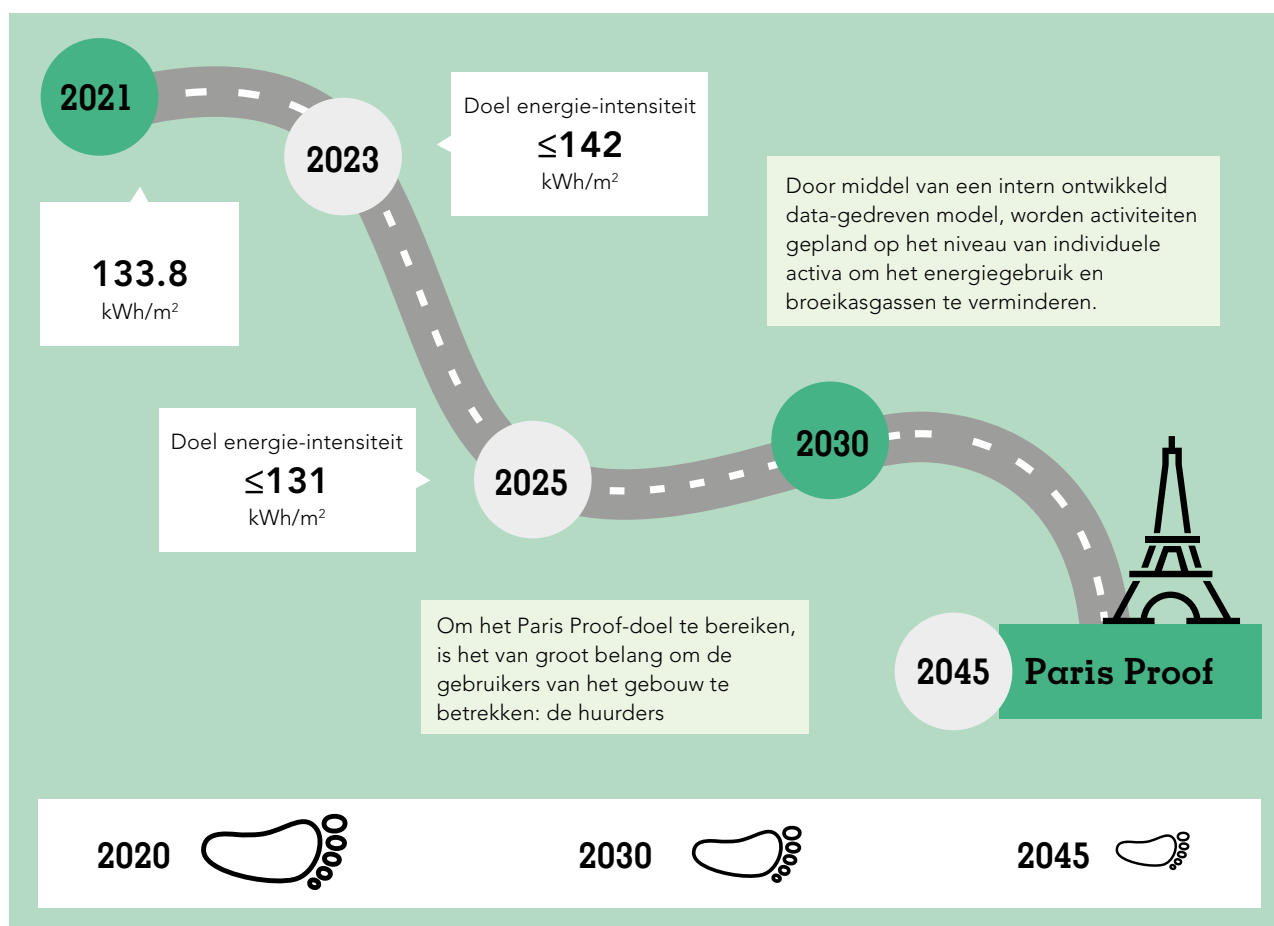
2021

133.8
kWh/m²

2023

Doel energie-intensiteit
≤142
kWh/m²

Door middel van een intern ontwikkeld data-gedreven model, worden activiteiten gepland op het niveau van individuele activa om het energiegebruik en broeikasgassen te verminderen.

Doel energie-intensiteit
≤131
kWh/m²

2025

2030

Om het Paris Proof-doel te bereiken, is het van groot belang om de gebruikers van het gebouw te betrekken: de huurders

2045 Paris Proof

2020

2030

2045